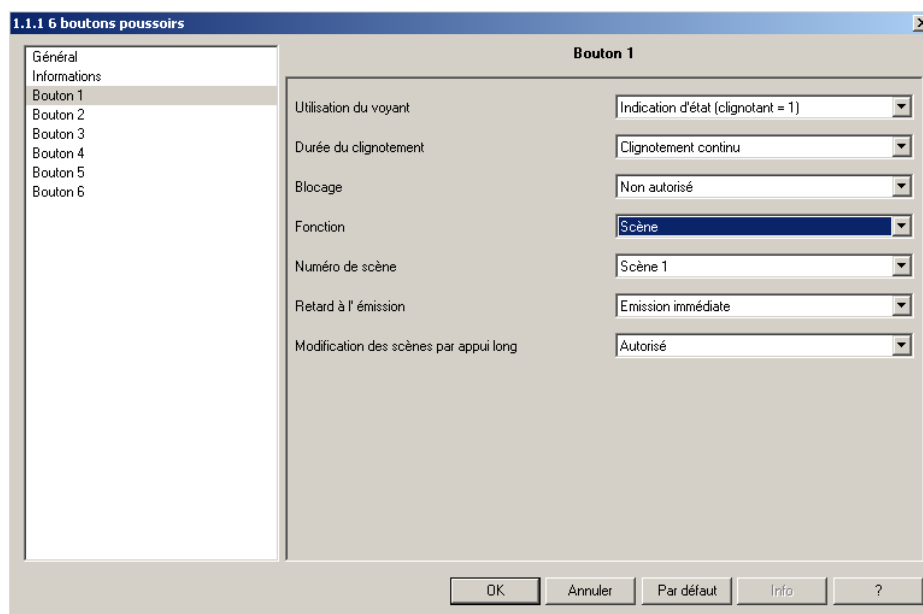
1.1.1 6 boutons poussoirs

Général
Informations
Bouton 1
Bouton 2
Bouton 3
Bouton 4
Bouton 5
Bouton 6

Bouton 1

Utilisation du voyant
Indication d'état (clignotant = 1)

Durée du clignotement
Clignotement continu

Blocage
Non autorisé

Fonction
Scène

Numéro de scène
Scène 1

Retard à l' émission
Emission immédiate

Modification des scènes par appui long
Autorisé

OK
Annuler
Par défaut
Info
?